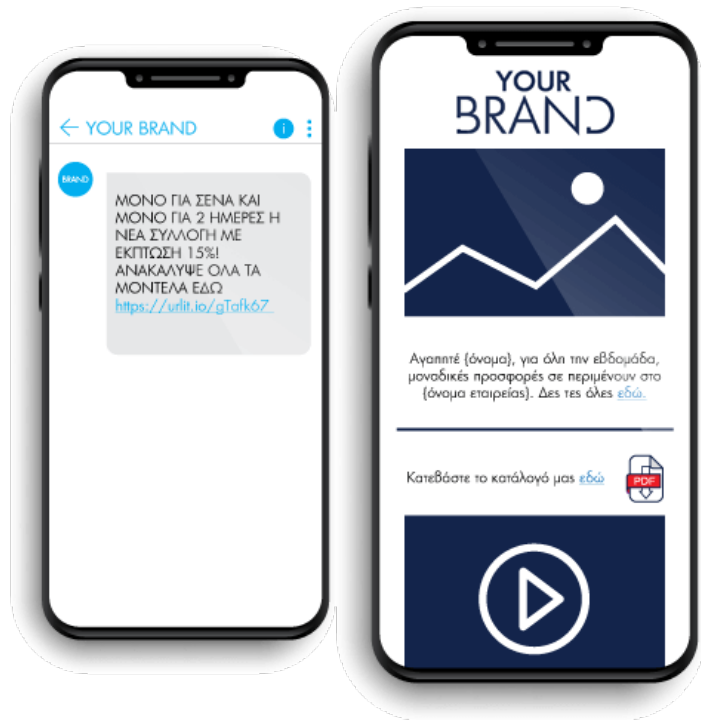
← YOUR BRAND

BRAND

ΜΟΝΟ ΓΙΑ ΣΕΝΑ ΚΑΙ ΜΟΝΟ ΓΙΑ 2 ΗΜΕΡΕΣ Η ΝΕΑ ΣΥΛΛΟΓΗ ΜΕ ΕΚΠΤΩΣΗ 15%! ΑΝΑΚΑΛΥΨΕ ΟΛΑ ΤΑ ΜΟΝΤΕΛΑ ΕΔΩ https://urlit.io/gTafk67

YOUR BRAND

Αγαπητέ {όνομα}, για όλη την εβδομάδα, μοναδικές προσφορές σε περιμένουν στο {όνομα εταιρείας}. Δες τες όλες εδώ.

Κατεβάστε το κατάλογό μας εδώ

PDF